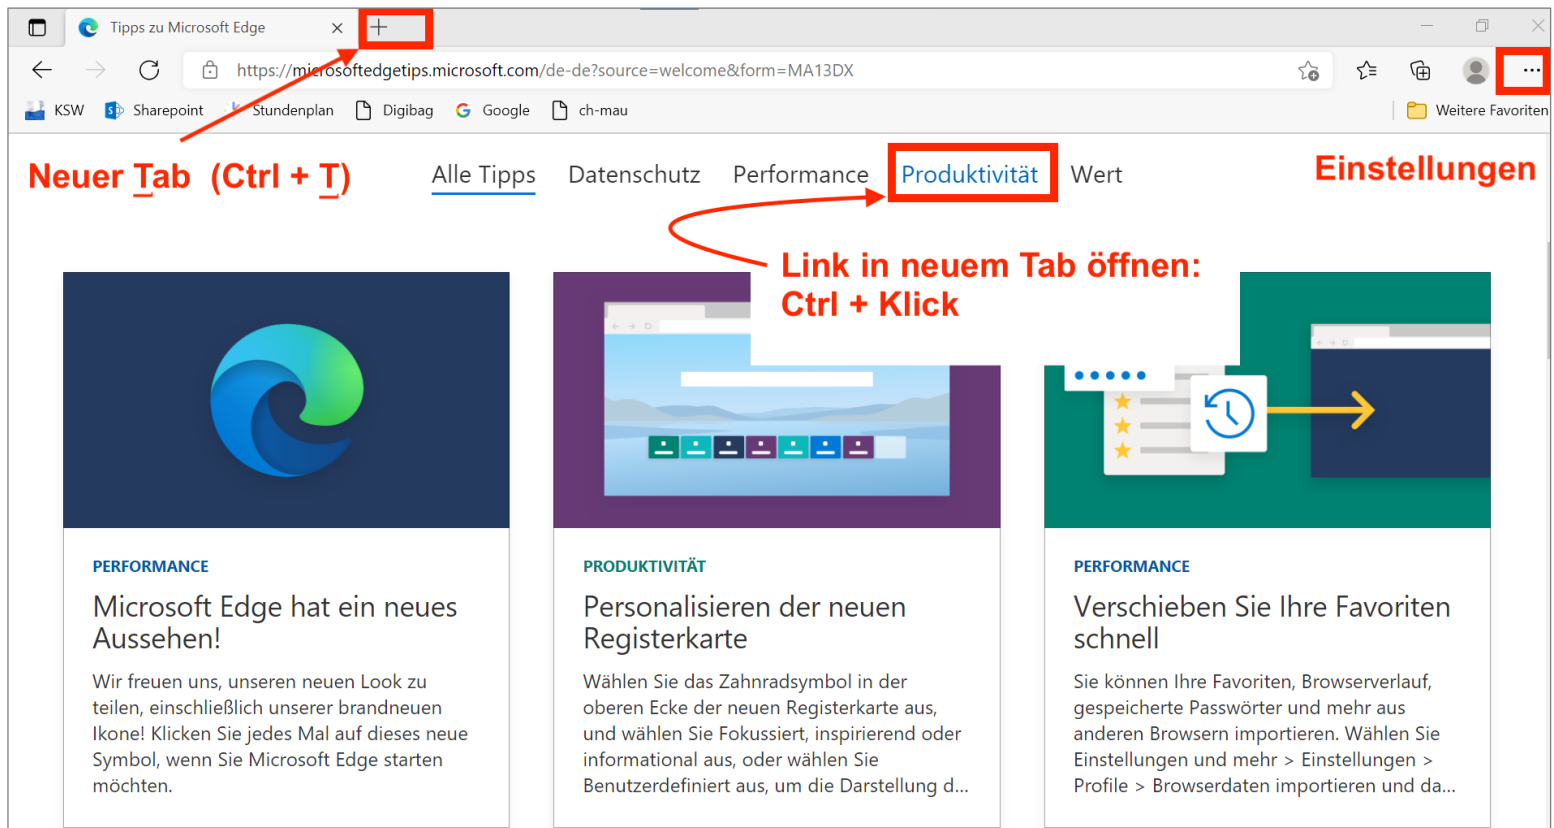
Tipps zu Microsoft Edge ×

https://microsoftedgetips.microsoft.com/de-de?source=welcome&form=MA13DX

KSW  Sharepoint  Stundenplan  Digibag  Google  ch-mau  Weitere Favoriten

Neuer Tab (Ctrl + T)

Alle Tipps  Datenschutz  Performance  Produktivität  Wert

Einstellungen

Link in neuem Tab öffnen: Ctrl + Klick

PERFORMANCE

Microsoft Edge hat ein neues Aussehen!

Wir freuen uns, unseren neuen Look zu teilen, einschließlich unserer brandneuen Ikone! Klicken Sie jedes Mal auf dieses neue Symbol, wenn Sie Microsoft Edge starten möchten.

PRODUKTIVITÄT

Personalisieren der neuen Registerkarte

Wählen Sie das Zahnradsymbol in der oberen Ecke der neuen Registerkarte aus, und wählen Sie Fokussiert, inspirierend oder informational aus, oder wählen Sie Benutzerdefiniert aus, um die Darstellung d...

PERFORMANCE

Verschieben Sie Ihre Favoriten schnell

Sie können Ihre Favoriten, Browserverlauf, gespeicherte Passwörter und mehr aus anderen Browsern importieren. Wählen Sie Einstellungen und mehr > Einstellungen > Profile > Browserdaten importieren und da...